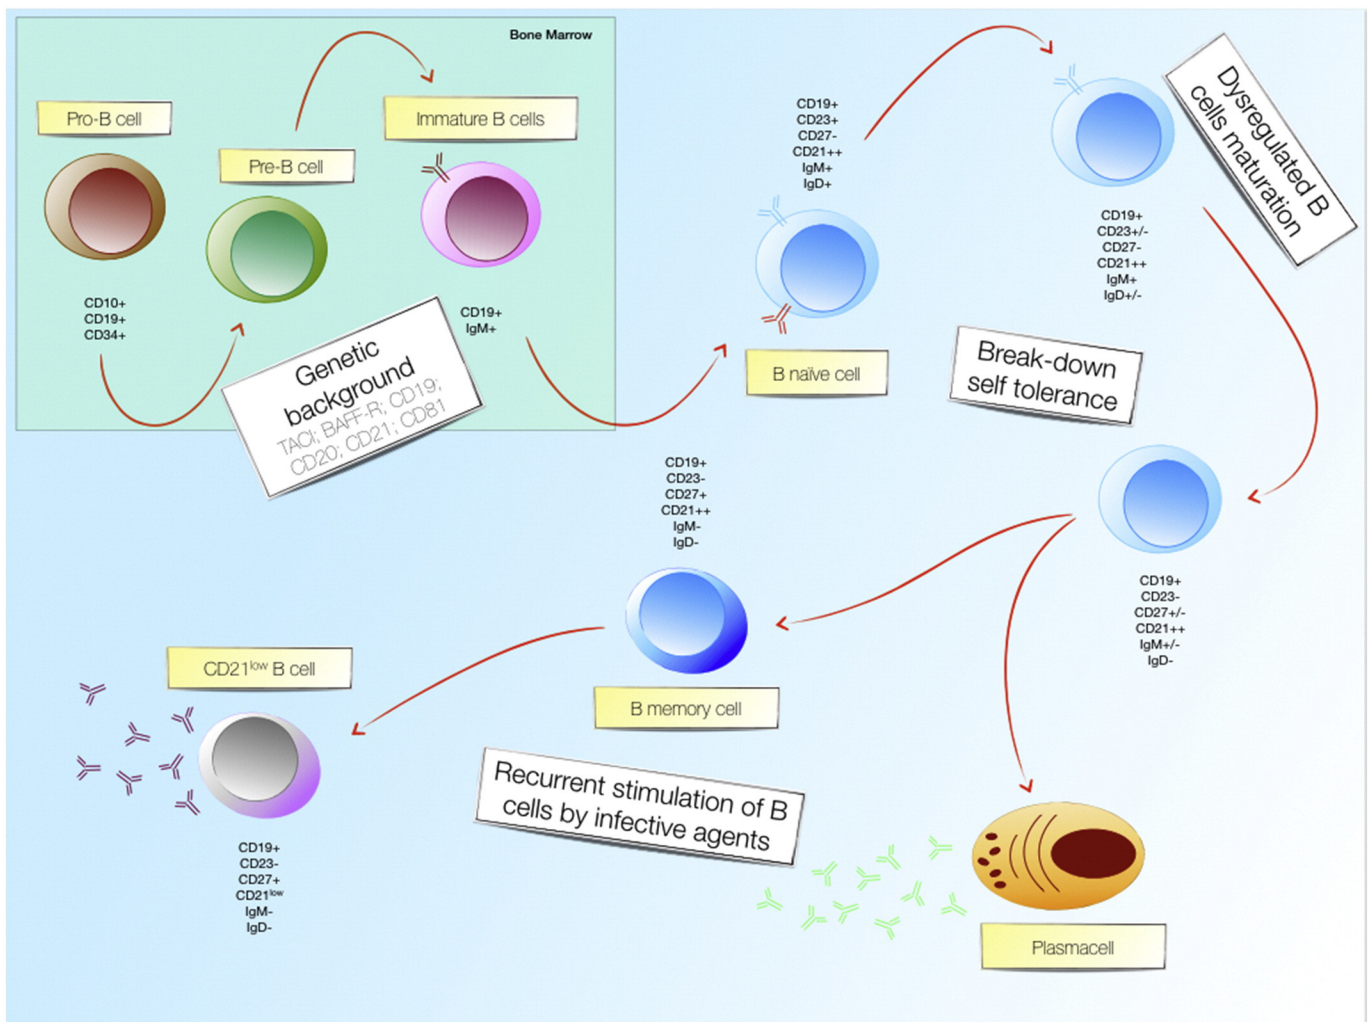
Bone Marrow

Pro-B cell

Pre-B cell

Immature B cells

CD10+
CD19+
CD34+

CD19+
IgM+

Genetic background
TACI; BAFF-R; CD19; CD20; CD21; CD81

CD19+
CD23+
CD27-
CD21++
IgM+
IgD+

B naïve cell

Dysregulated B cells maturation

CD19+
CD23+/-
CD27-
CD21++
IgM+
IgD+/-

Break-down self tolerance

CD19+
CD23-
CD27+/-
CD21++
IgM+/-
IgD-

CD19+
CD23-
CD27+
CD21++
IgM-
IgD-

B memory cell

CD21$^{low}$ B cell

CD19+
CD23-
CD27+
CD21$^{low}$
IgM-
IgD-

Recurrent stimulation of B cells by infective agents

Plasmacell